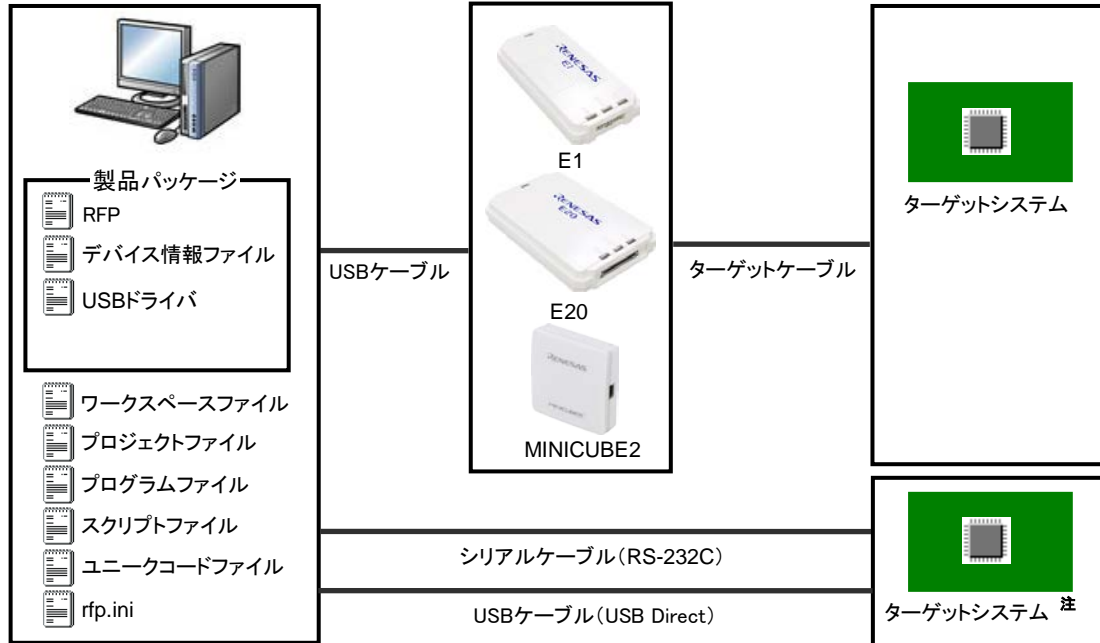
製品パッケージ

RFP

デバイス情報ファイル

USBドライバ

ワークスペースファイル

プロジェクトファイル

プログラムファイル

スクリプトファイル

ユニークコードファイル

rfp.ini

USBケーブル

E1

E20

MINICUBE2

ターゲットケーブル

ターゲットシステム

シリアルケーブル（RS-232C）

USBケーブル（USB Direct）

ターゲットシステム 注